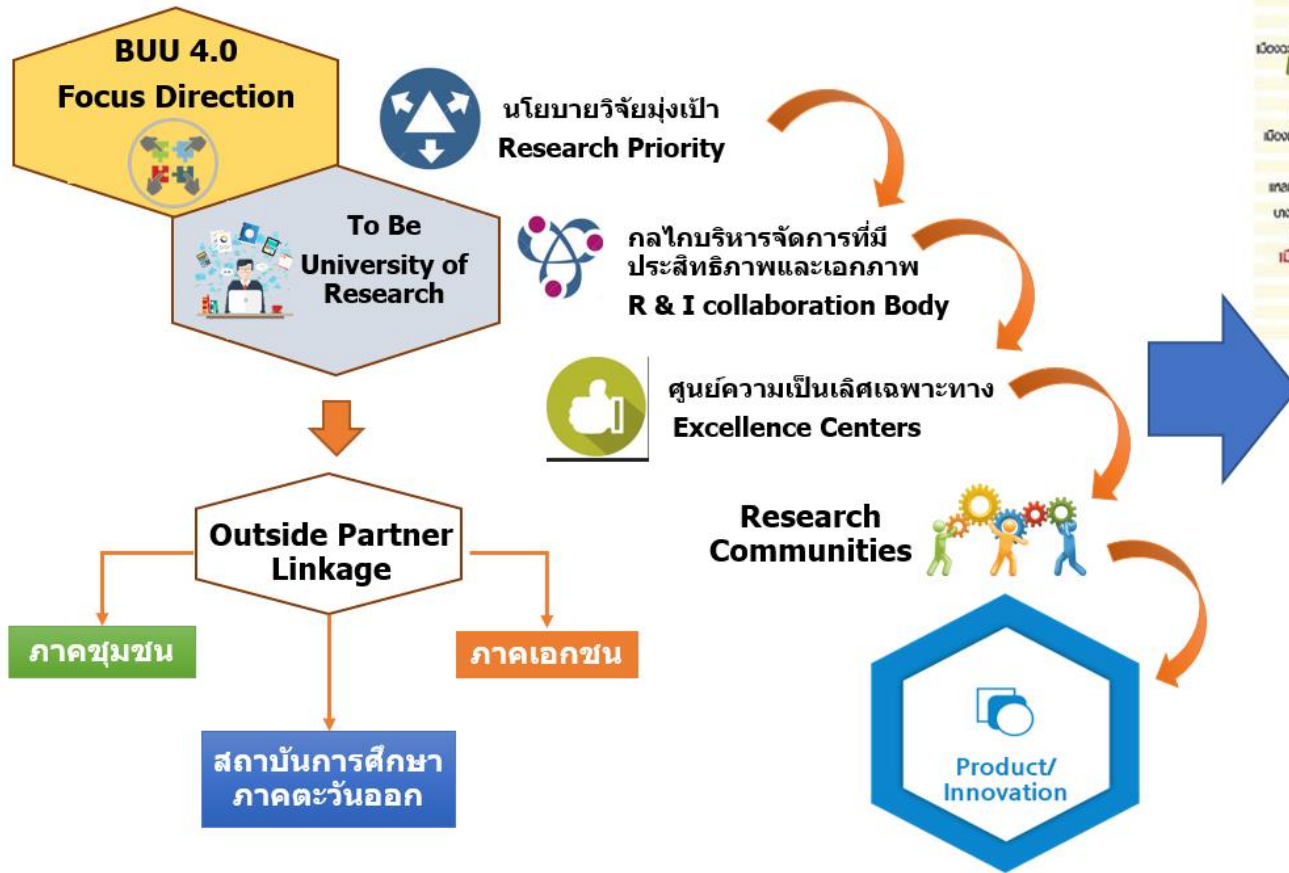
BUU 4.0
Focus Direction

To Be
University of
Research

นโยบายวิจัยมุ่งเป้า
Research Priority

กลไกบริหารจัดการที่มีประสิทธิภาพและเอกภาพ
R & I collaboration Body

ศูนย์ความเป็นเลิศเฉพาะทาง
Excellence Centers

Research
Communities

Outside Partner
Linkage

ภาคชุมชน

ภาคเอกชน

สถาบันการศึกษา
ภาคตะวันออก

Product/
Innovation

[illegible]